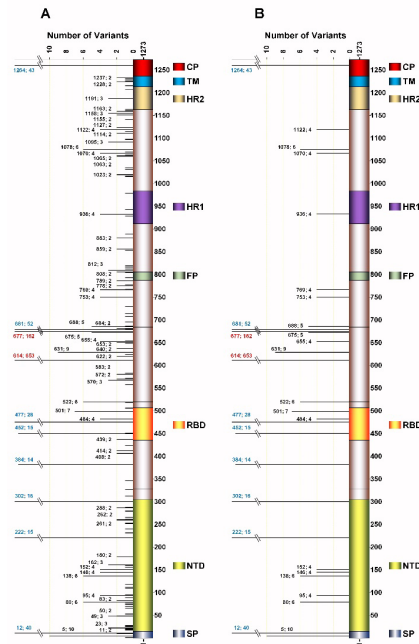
A

Number of Variants

10 8 6 4 2 0 1273

1264; 43

1237; 2
1228; 2
1191; 3
1163; 2
1158; 2
1155; 2
1127; 2
1122; 4
1114; 2
1085; 3
1078; 6
1070; 4
1065; 2
1063; 2
1023; 2
936; 4
883; 2
859; 2
812; 3
808; 2
799; 2
775; 2
769; 4
753; 4
681; 52
688; 5
684; 2
677; 152
675; 5
655; 2
654; 4
640; 2
631; 6
614; 653
622; 2
583; 2
572; 2
570; 3
522; 8
501; 7
477; 28
484; 4
452; 15
439; 2
414; 2
408; 2
384; 14
302; 16
288; 2
262; 2
261; 2
222; 15
180; 2
162; 3
152; 4
146; 4
138; 6
95; 4
83; 2
80; 6
50; 2
49; 3
23; 3
12; 40
5; 10
11; 2

1250 1200 1150 1100 1050 1000 950 900 850 800 750 700 650 600 550 500 450 400 350 300 250 200 150 100 50 1

CP
TM
HR2
HR1
FP
RBD
NTD
SP

B

Number of Variants

10 8 6 4 2 0 1273

1264; 43
1122; 4
1078; 6
1070; 4
936; 4
769; 4
753; 4
681; 52
688; 5
677; 152
675; 5
655; 4
631; 6
614; 653
522; 8
501; 7
477; 28
484; 4
452; 15
384; 14
302; 16
222; 15
152; 4
146; 4
138; 6
95; 4
80; 6
12; 40
5; 10

1250 1200 1150 1100 1050 1000 950 900 850 800 750 700 650 600 550 500 450 400 350 300 250 200 150 100 50 1

CP
TM
HR2
HR1
FP
RBD
NTD
SP